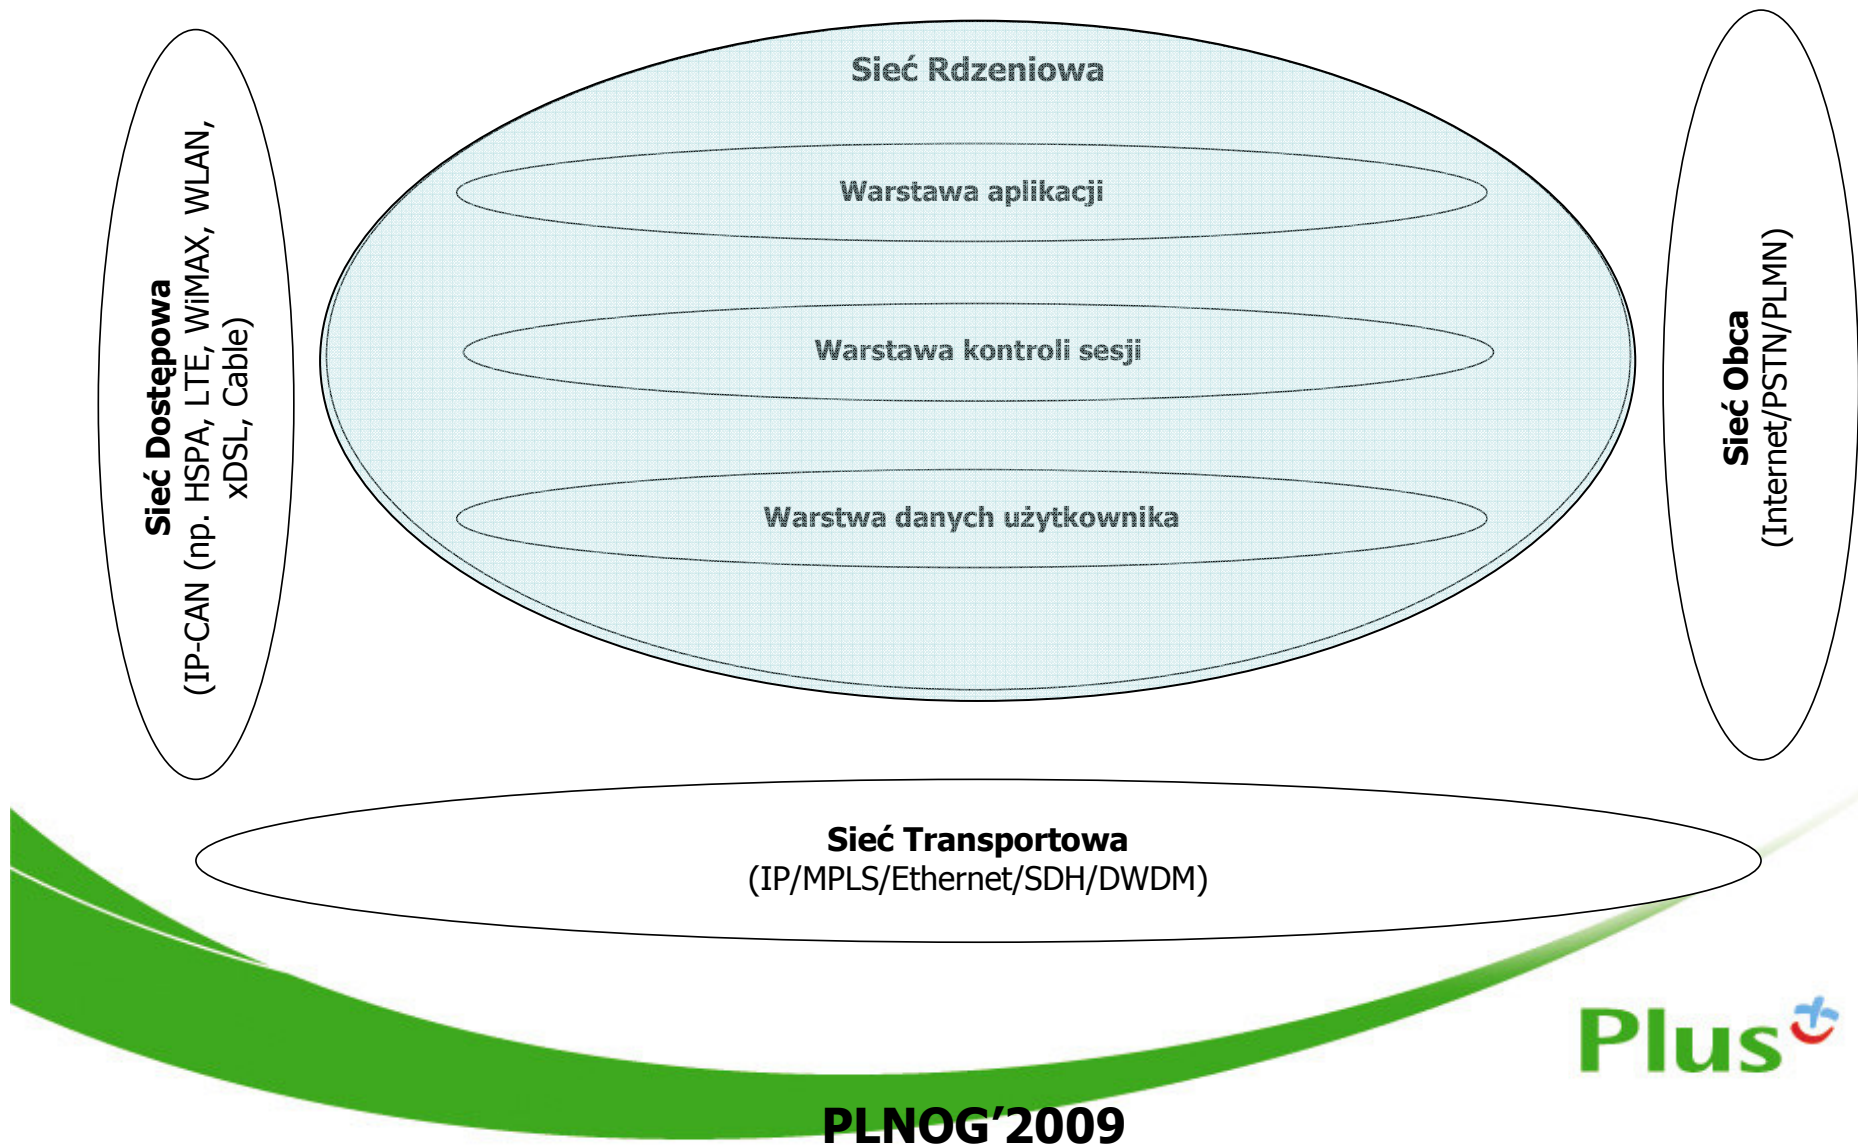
Sieć Dostępowa
(IP-CAN (np. HSPA, LTE, WiMAX, WLAN, xDSL, Cable)

Sieć Rdzeniowa

Warstawa aplikacji

Warstawa kontroli sesji

Warstwa danych użytkownika

Sieć Obca
(Internet/PSTN/PLMN)

Sieć Transportowa
(IP/MPLS/Ethernet/SDH/DWDM)

Plus

PLNOG’2009